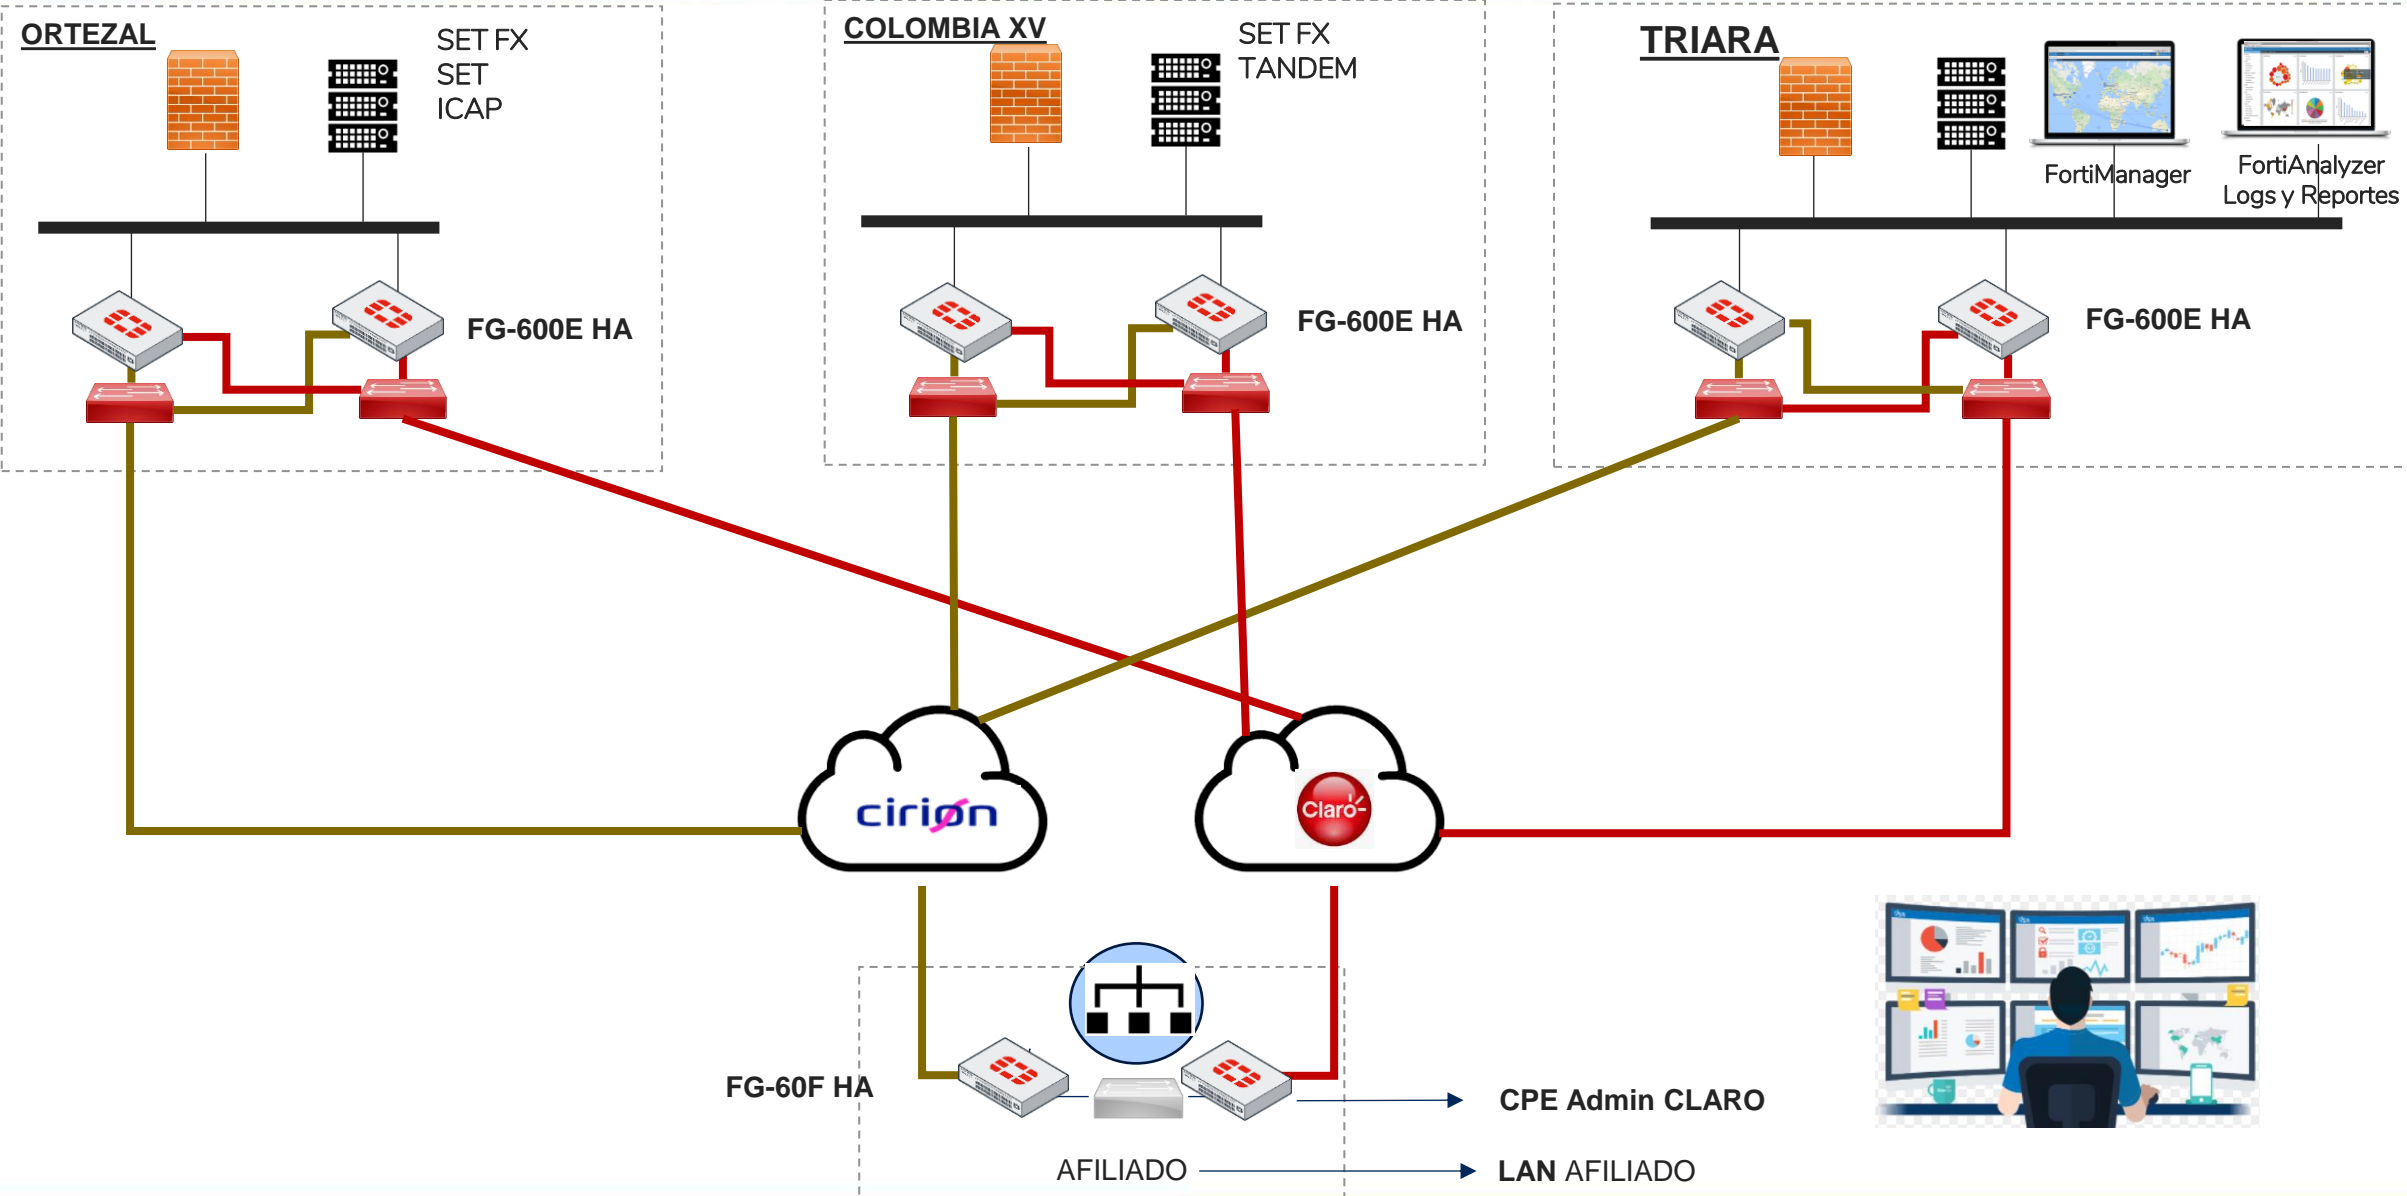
ORTEZAL

SET FX
SET
ICAP

FG-600E HA

COLOMBIA XV

SET FX
TANDEM

FG-600E HA

TRIARA

FortiManager

FortiAnalyzer
Logs y Reportes

FG-600E HA

cirion

Claro

FG-60F HA

CPE Admin CLARO

AFILIADO

LAN AFILIADO